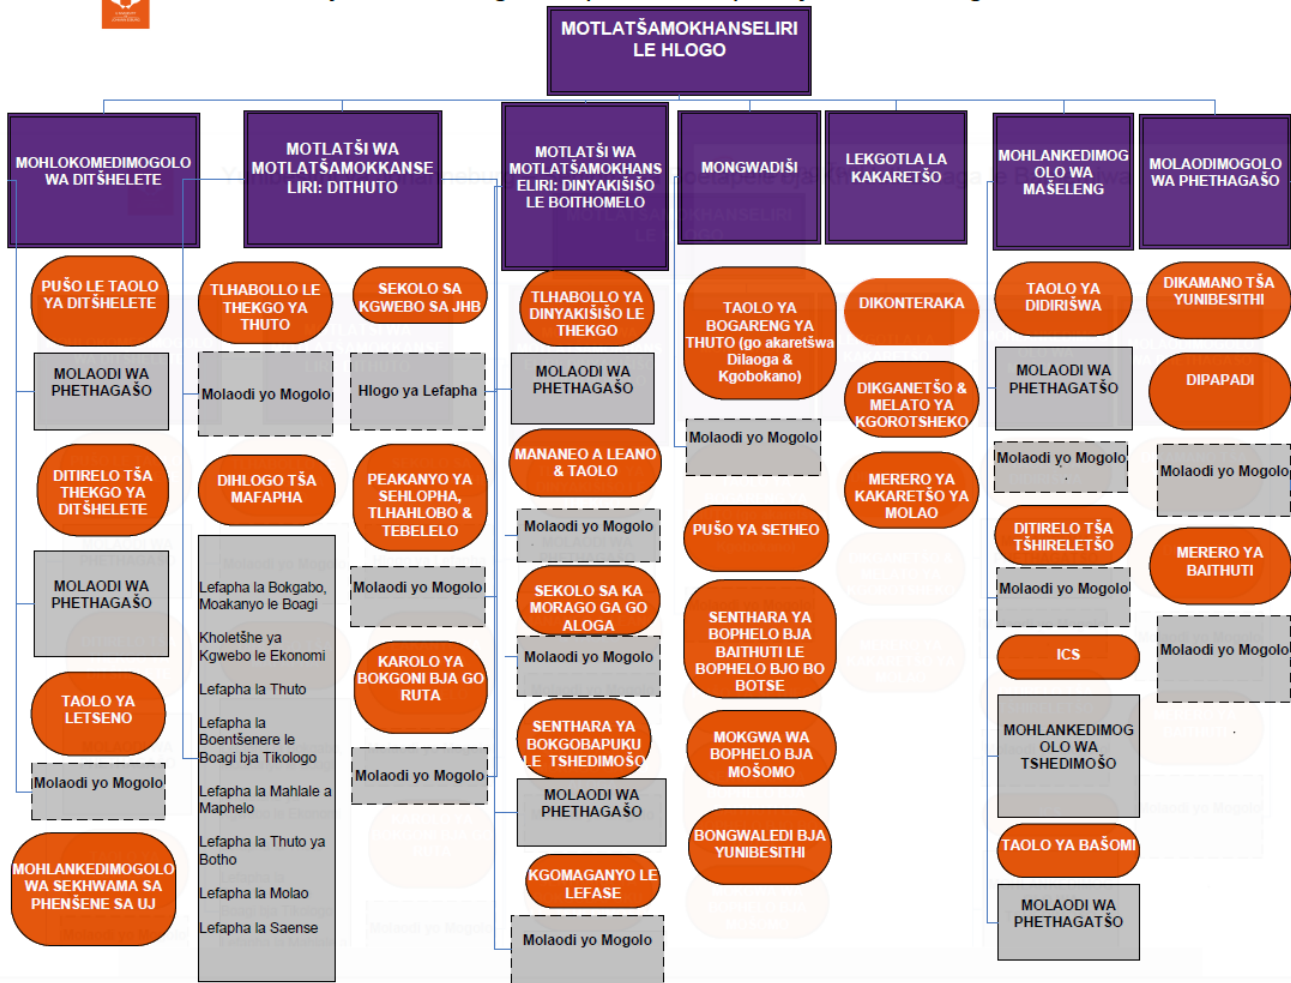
MOTLATŠAMOKHANSELIRI LE HLOGO

MOHLOKOMEDIMOGOLO WA DITŠHELETE

PUŠO LE TAOLO YA DITŠHELETE

MOLAODI WA PHETHAGAŠO

DITIRELO TŠA THEKGO YA DITŠHELETE

MOLAODI WA PHETHAGAŠO

TAOLO YA LETSENO

Molaodi yo Mogolo

MOHLANKEDIMOGOLO WA SEKHWAMA SA PHENŠENE SA UJ

MOTLATŠI WA MOTLATŠAMOKKANSELIRI: DITHUTO

TLHABOLLO LE THEKGO YA THUTO

Molaodi yo Mogolo

DIHLOGO TŠA MAFAPHA

Lefapha la Bokgabo, Moakanyo le Boagi

Kholetšhe ya Kgwebo le Ekonomi

Lefapha la Thuto

Lefapha la Boentšenere le Boagi bja Tikologo

Lefapha la Mahlale a Maphelo

Lefapha la Thuto ya Botho

Lefapha la Molao

Lefapha la Saense

SEKOLO SA KGWEBO SA JHB

Hlogo ya Lefapha

PEAKANYO YA SEHLOPHA, TLHAHLOBO & TEBELELO

Molaodi yo Mogolo

KAROLO YA BOKGONI BJA GO RUTA

Molaodi yo Mogolo

MOTLATŠI WA MOTLATŠAMOKHANSELIRI: DINYAKIŠIŠO LE BOITHOMELO

TLHABOLLO YA DINYAKIŠIŠO LE THEKGO

MOLAODI WA PHETHAGAŠO

MANANEO A LEANO & TAOLO

Molaodi yo Mogolo

SEKOLO SA KA MORAGO GA GO ALOGA

Molaodi yo Mogolo

SENTHARA YA BOKGOBAPUKU LE TSHEDIMOŠO

MOLAODI WA PHETHAGAŠO

KGOMAGANYO LE LEFASE

Molaodi yo Mogolo

MONGWADIŠI

TAOLO YA BOGARENG YA THUTO (go akaretšwa Dilaoga & Kgobokano)

Molaodi yo Mogolo

PUŠO YA SETHEO

SENTHARA YA BOPHELO BJA BAITHUTI LE BOPHELO BJO BO BOTSE

MOKGWA WA BOPHELO BJA MOŠOMO

BONGWALEDI BJA YUNIBESITHI

LEKGOTLA LA KAKARETŠO

DIKONTERAKA

DIKGANETŠO & MELATO YA KGOROTSHEKO

MERERO YA KAKARETŠO YA MOLAO

MOHLANKEDIMOGOLO WA MAŠELENG

TAOLO YA DIDIRIŠWA

MOLAODI WA PHETHAGATŠO

Molaodi yo Mogolo

DITIRELO TŠA TŠHIRELETŠO

Molaodi yo Mogolo

ICS

MOHLANKEDIMOGOLO WA TSHEDIMOŠO

TAOLO YA BAŠOMI

MOLAODI WA PHETHAGATŠO

MOLAODIMOGOLO WA PHETHAGAŠO

DIKAMANO TŠA YUNIBESITHI

DIPAPADI

Molaodi yo Mogolo

MERERO YA BAITHUTI

Molaodi yo Mogolo